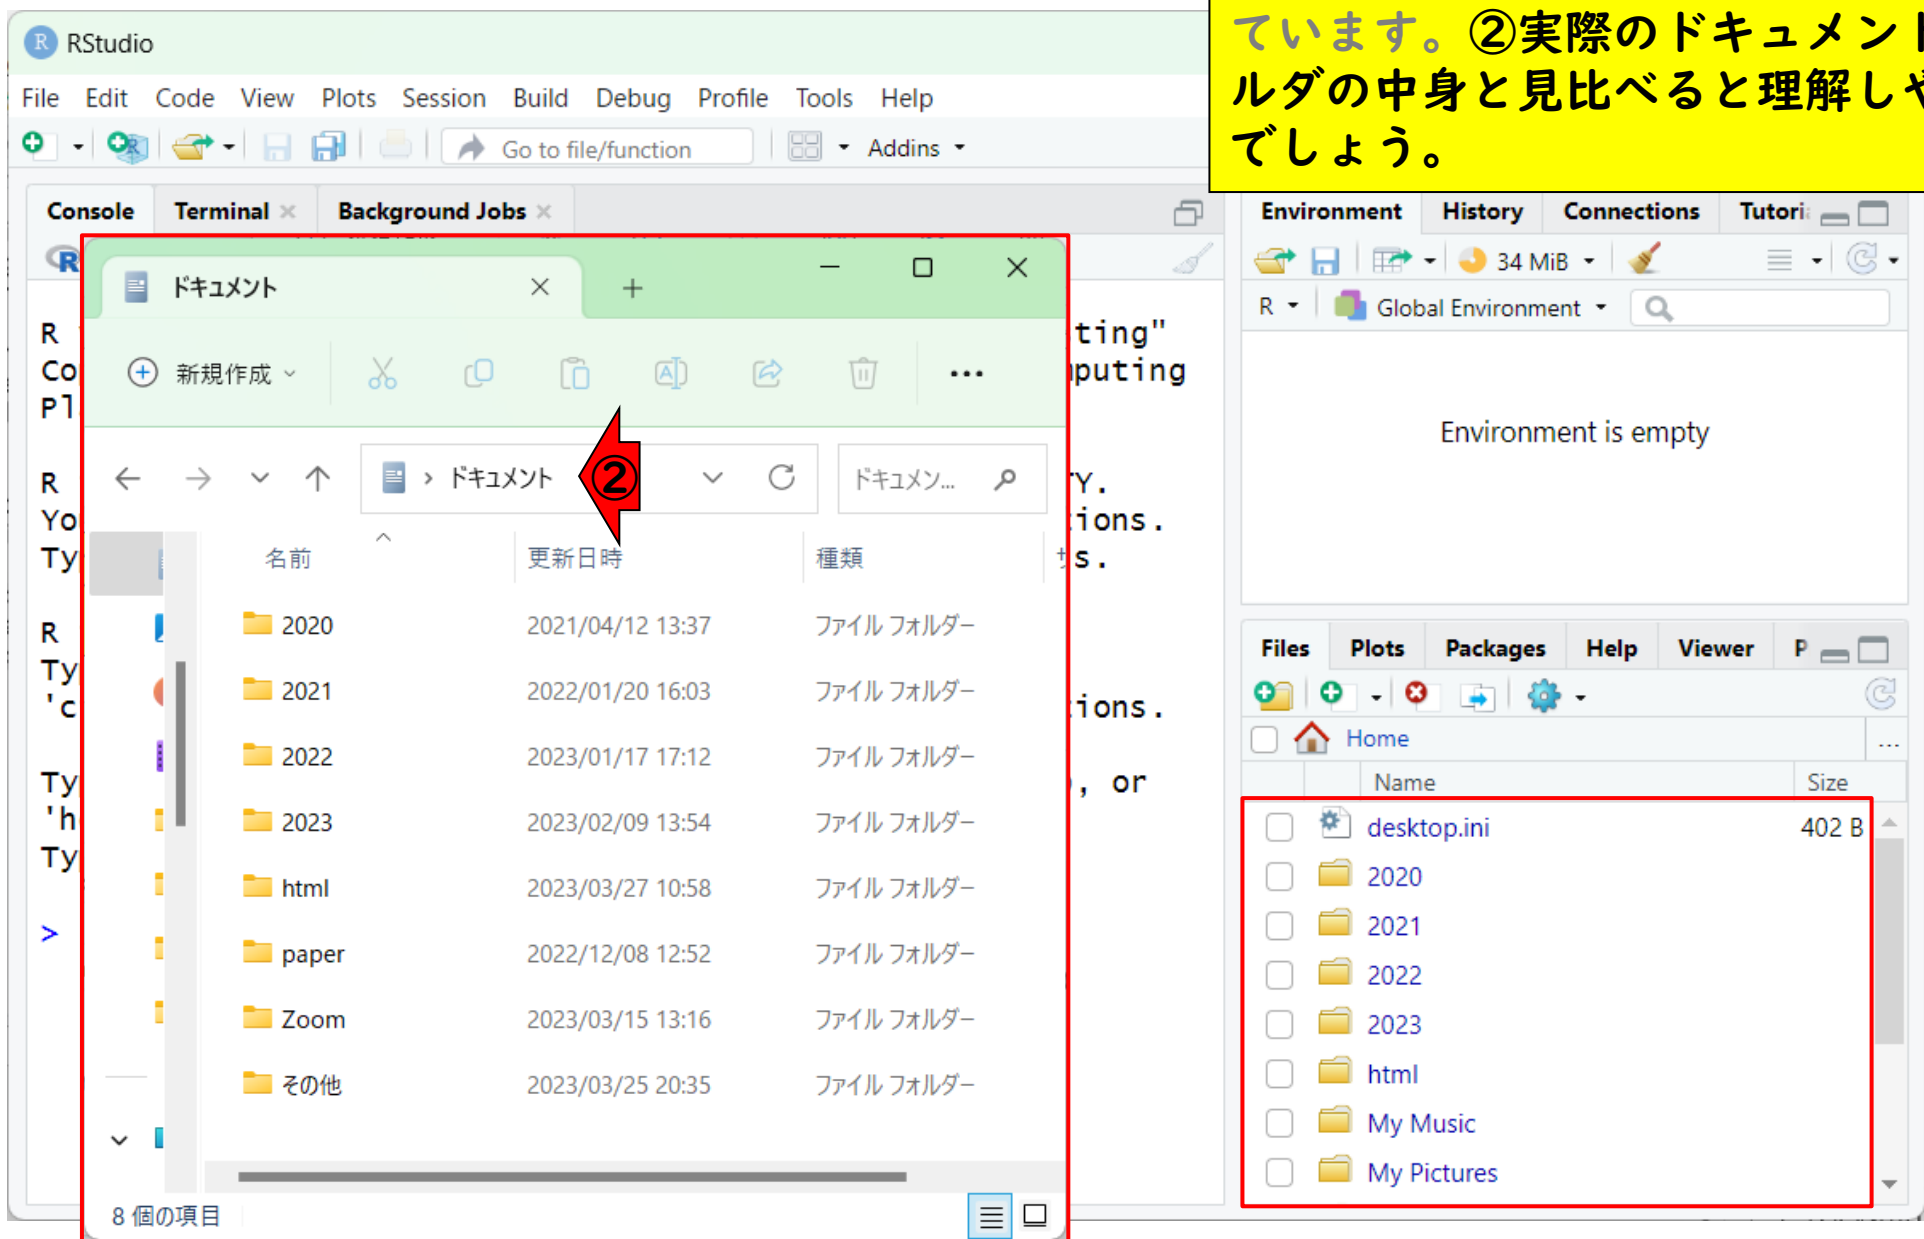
RStudio

File Edit Code View Plots Session Build Debug Profile Tools Help

Go to file/function Addins

Console Terminal × Background Jobs ×

ています。②実際のドキュメン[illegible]ルダの中身と見比べると理解し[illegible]でしょう。

Environment History Connections Tutori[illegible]

34 MiB

R Global Environment

Environment is empty

R
Co
Pl

R
Yo
Ty

R
Ty
'c

Ty
'h
Ty

>

ting"
puting

Y.
ions.
s.

ions.

, or

ドキュメント ×

新規作成

ドキュメント

②

ドキュメン...

| 名前 | 更新日時 | 種類 |
|---|---|---|
| 2020 | 2021/04/12 13:37 | ファイル フォルダー |
| 2021 | 2022/01/20 16:03 | ファイル フォルダー |
| 2022 | 2023/01/17 17:12 | ファイル フォルダー |
| 2023 | 2023/02/09 13:54 | ファイル フォルダー |
| html | 2023/03/27 10:58 | ファイル フォルダー |
| paper | 2022/12/08 12:52 | ファイル フォルダー |
| Zoom | 2023/03/15 13:16 | ファイル フォルダー |
| その他 | 2023/03/25 20:35 | ファイル フォルダー |

8 個の項目

Files Plots Packages Help Viewer P

Home

| Name | Size |
|---|---|
| desktop.ini | 402 B |
| 2020 | |
| 2021 | |
| 2022 | |
| 2023 | |
| html | |
| My Music | |
| My Pictures | |